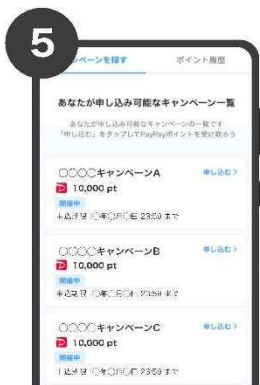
5

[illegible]ンペーンを探す　ポイント履歴

あなたが申し込み可能なキャンペーン一覧

あなたが申し込み可能なキャンペーンの一覧です
「申し込む」をタップしてPayPayポイントを受け取ろう

〇〇〇〇キャンペーンA　申し込む >
10,000 pt
開催中
申込期限 〇年〇月〇日 23:59 まで

〇〇〇〇キャンペーンB　申し込む >
10,000 pt
開催中
申込期限 〇年〇月〇日 23:59 まで

〇〇〇〇キャンペーンC　申し込む >
10,000 pt
開催中
申込期限 〇年〇月〇日 23:59 まで